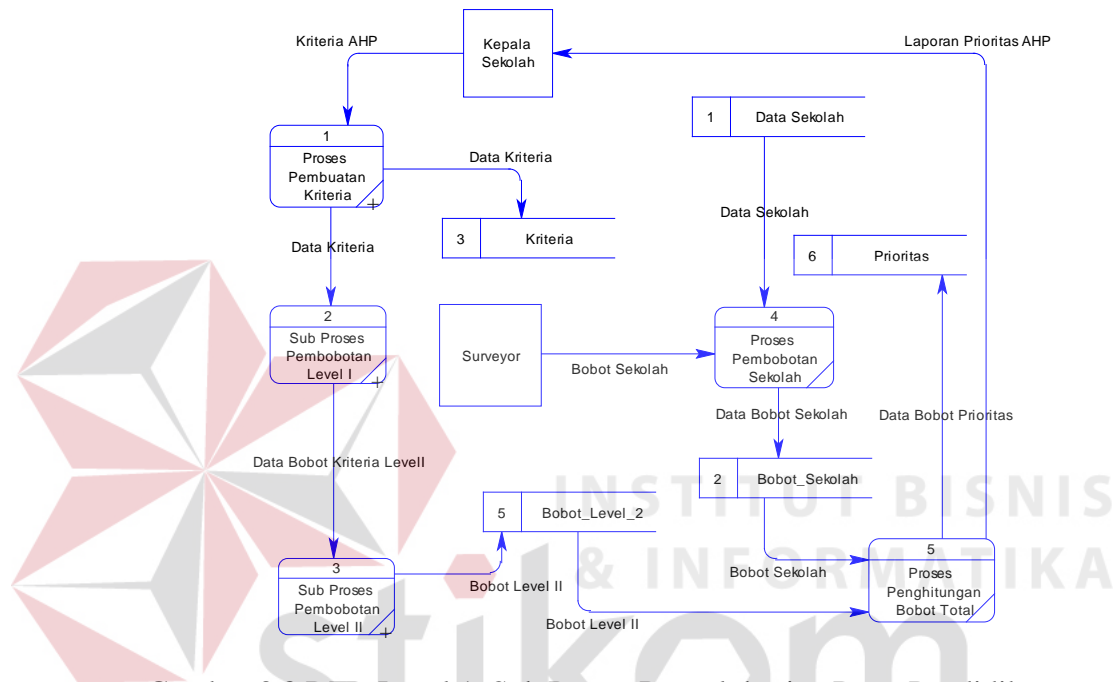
Kriteria AHP
Kepala Sekolah
Laporan Prioritas AHP

1
Proses Pembuatan Kriteria

Data Kriteria

1 Data Sekolah

Data Sekolah

3 Kriteria

Data Kriteria

6 Prioritas

2
Sub Proses Pembobotan Level I

Surveyor

Bobot Sekolah

4
Proses Pembobotan Sekolah

Data Bobot Sekolah

Data Bobot Prioritas

Data Bobot Kriteria LevelI

2 Bobot_Sekolah

INSTITUT BISNIS & INFORMATIKA

5 Bobot_Level_2

3
Sub Proses Pembobotan Level II

Bobot Level II

Bobot Sekolah

5
Proses Penghitungan Bobot Total

Bobot Level II

stikom

Gambar 3.8 DFD Level 1 Sub Proses Pembobotan Data Pendidik